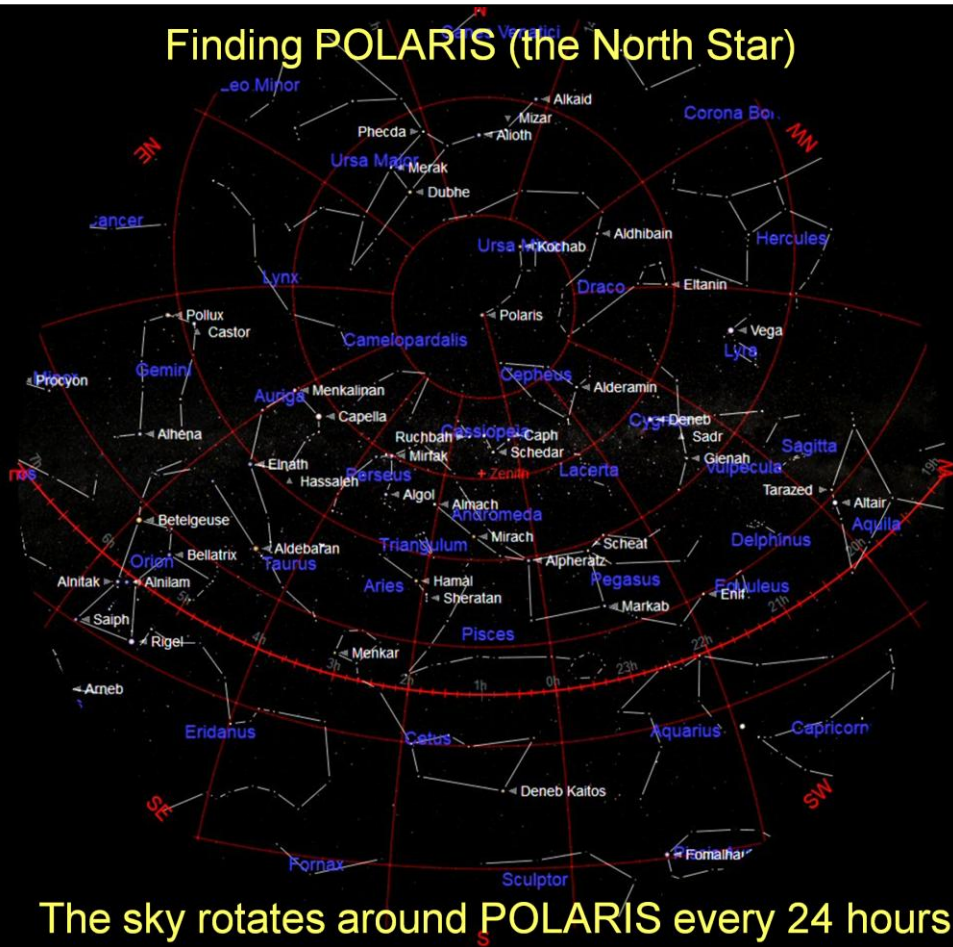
Finding POLARIS (the North Star)

N
Canes Venatici
Leo Minor
Alkaid
Mizar
Alioth
Corona Bo
Phecda
NW
NE
Ursa Major
Merak
Dubhe
Cancer
Ursa Minor
Kochab
Aldhibain
Hercules
Lynx
Draco
Eltanin
Polaris
Pollux
Castor
Vega
Camelopardalis
Lyra
Gemini
Procyon
Cepheus
Menkalinan
Alderamin
Auriga
Capella
Cassiopeia
Deneb
Ruchbah
Caph
Cygnus
Sadr
Sagitta
Alhena
Schedar
Mirfak
Gienah
Elnath
Perseus
Zenith
Lacerta
Vulpecula
Hassaleh
Algol
Tarazed
Altair
Almach
Andromeda
Aquila
Betelgeuse
Mirach
Scheat
Triangulum
Aldebaran
Delphinus
Bellatrix
Taurus
Alpheratz
Orion
Aries
Hamal
Pegasus
Equuleus
Alnitak
Alnilam
Sheratan
Enif
Markab
Saiph
Pisces
Rigel
Menkar
Arneb
Eridanus
Cetus
Aquarius
Capricorn
Deneb Kaitos
SE
SW
Fornax
Fomalhaut
Sculptor
S

The sky rotates around POLARIS every 24 hours